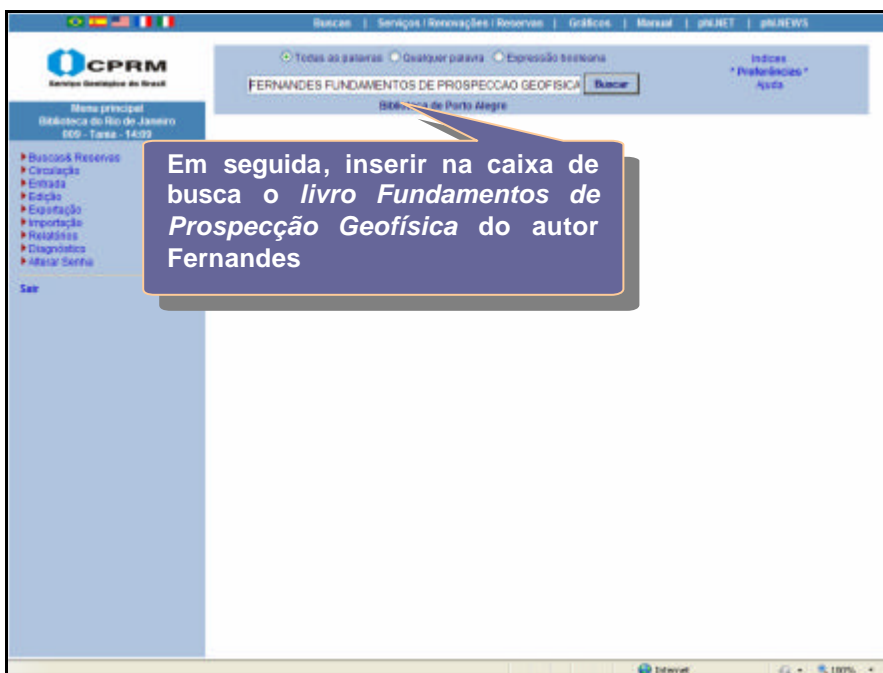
Buscas | Serviços / Renovações / Reservas | Gráficos | Manual | phl.NET | phl.NEWS

CPRM
Serviço Geológico do Brasil

Todas as palavras Qualquer palavra Expressão booleana
FERNANDES FUNDAMENTOS DE PROSPECCAO GEOFISICA Buscar
Biblioteca de Porto Alegre

Índices
* Preferências *
Ajuda

Menu principal
Biblioteca do Rio de Janeiro
009 - Tarea - 14:09

Buscas& Reservas
Circulação
Entrada
Edição
Exportação
Importação
Relatórios
Diagnóstico
Alterar Senha

Sair

Em seguida, inserir na caixa de busca o *livro Fundamentos de Prospecção Geofísica* do autor Fernandes

Internet
100%